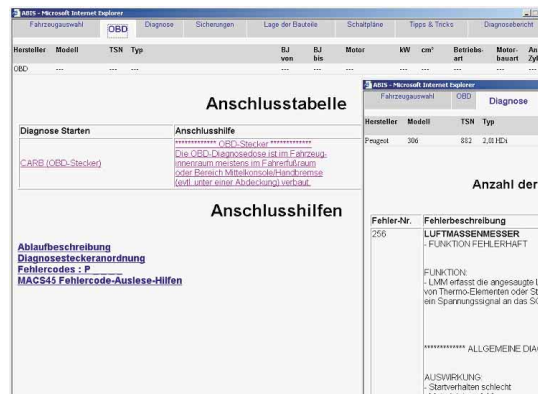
ABIS - Microsoft Internet Explorer

Fahrzeugauswahl | OBD | Diagnose | Sicherungen | Lage der Bauteile | Schaltpläne | Tipps & Tricks | Diagnosebericht

| Hersteller | Modell | TSN | Typ | BJ von | BJ bis | Motor | kW | cm³ | Betriebsart | Motorbauart | An Zyl |
|---|---|---|---|---|---|---|---|---|---|---|---|
| OBD | --- | --- | --- | --- | --- | | | | | | |

Anschlusstabelle

| Diagnose Starten | Anschlusshilfe |
|---|---|
| CARB (OBD-Stecker) | ************* OBD-Stecker ************* Die OBD-Diagnosedose ist im Fahrzeuginnenraum meistens im Fahrerfußraum oder Bereich Mittelkonsole/Handbremse (evtl. unter einer Abdeckung) verbaut. |

Anschlusshilfen

Ablaufbeschreibung
Diagnosesteckeranordnung
Fehlercodes : P_ _ _ _
MACS45 Fehlercode-Auslese-Hilfen

ABIS - Microsoft Internet Explorer

Fahrzeugauswahl | OBD | Diagnose

| Hersteller | Modell | TSN | Typ |
|---|---|---|---|
| Peugeot | 306 | 882 | 2,0 HDi |

Anzahl der

| Fehler-Nr. | Fehlerbeschreibung |
|---|---|
| 256 | LUFTMASSENMESSER - FUNKTION FEHLERHAFT FUNKTION: - LMM erfasst die angesaugte L von Thermo-Elementen oder St ein Spannungssignal an das SG ************* ALLGEMEINE DIAG AUSWIRKUNG: - Startverhalten schlecht |